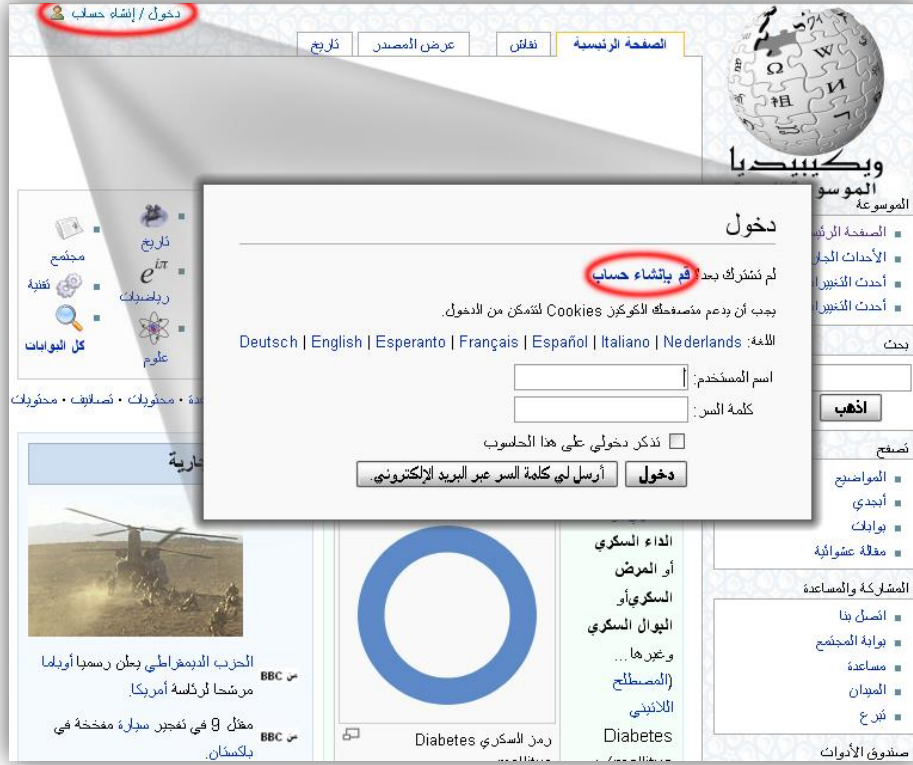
دخول / إنشاء حساب

الصفحة الرئيسية | نقاش | عرض المصدر | تاريخ

ويكيبيديا
الموسو

الموسوعة
الصفحة الرئ
الأحداث الجار
أحدث التغيير
أحدث التغيير

بحث
اذهب

تصفح
المواضيع
أبجدي
بوابات
مقالة عشوائية

المشاركة والمساعدة
اتصل بنا
بوابة المجتمع
مساعدة
الميدان
تبرع

صندوق الأدوات

تاريخ
مجتمع
$e^{i\pi}$
رياضيات
تقنية
علوم
كل البوابات

عدة • محتويات • تصانيف • محتويات

جارية

BBC من
الحزب الديمقراطي يعلن رسميا أوباما مرشحا لرئاسة أمريكا.

BBC من
مقتل 9 في تفجير سيارة مفخخة في باكستان.

الداء السكري أو المرض السكري أو البوال السكري وغيرها... (المصطلح اللاتيني Diabetes

رمز السكري Diabetes

دخول

لم تشترك بعد؟ قم بإنشاء حساب

يجب أن يدعم متصفحك الكوكيز Cookies لتتمكن من الدخول.

اللغة: Deutsch | English | Esperanto | Français | Español | Italiano | Nederlands

اسم المستخدم:
كلمة السر:
تذكر دخولي على هذا الحاسوب

دخول | أرسل لي كلمة السر عبر البريد الإلكتروني.